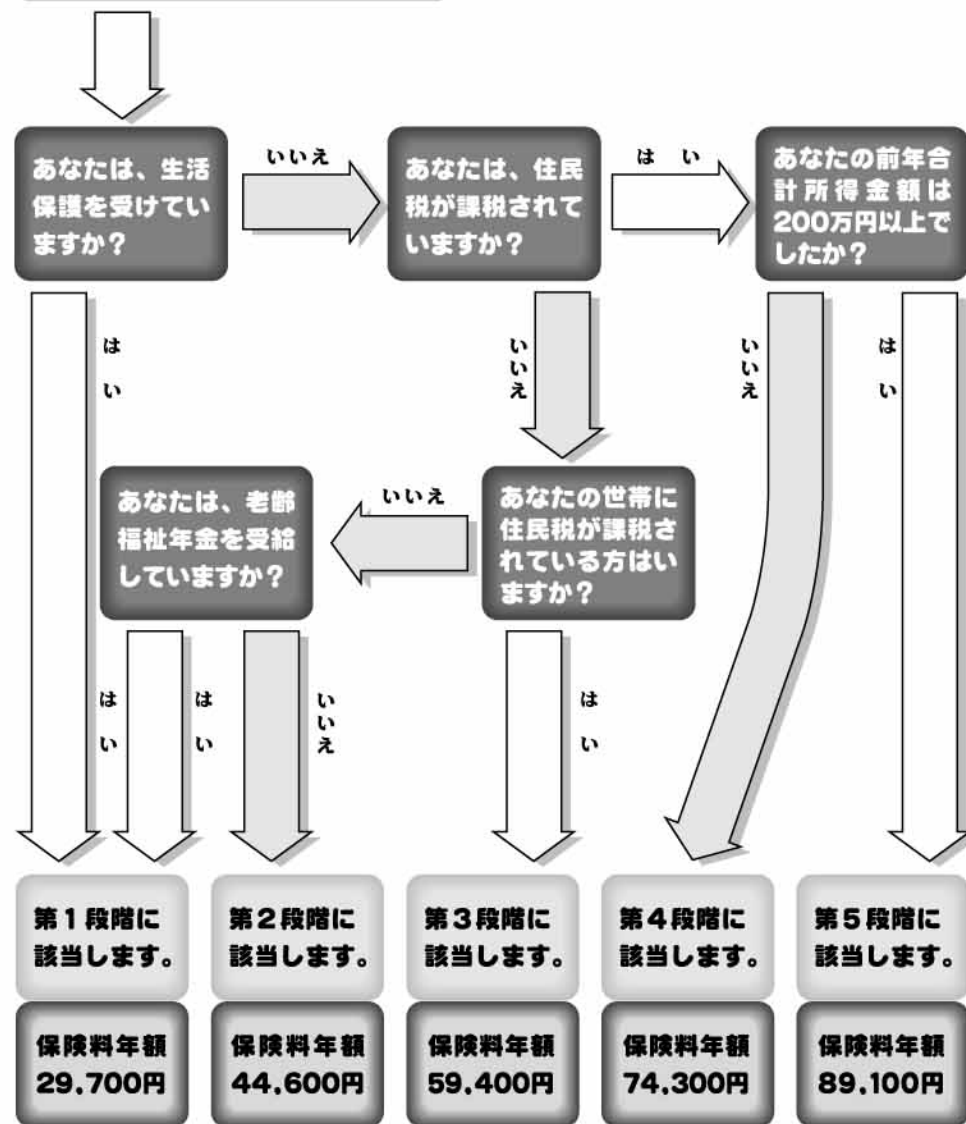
あなたは、生活保護を受けていますか？

いいえ

あなたは、住民税が課税されていますか？

は　い

あなたの前年合計所得金額は200万円以上でしたか？

はい

いいえ

いいえ

はい

あなたは、老齢福祉年金を受給していますか？

いいえ

あなたの世帯に住民税が課税されている方はいますか？

はい

はい

いいえ

はい

第１段階に該当します。

第２段階に該当します。

第３段階に該当します。

第４段階に該当します。

第５段階に該当します。

保険料年額 29,700円

保険料年額 44,600円

保険料年額 59,400円

保険料年額 74,300円

保険料年額 89,100円